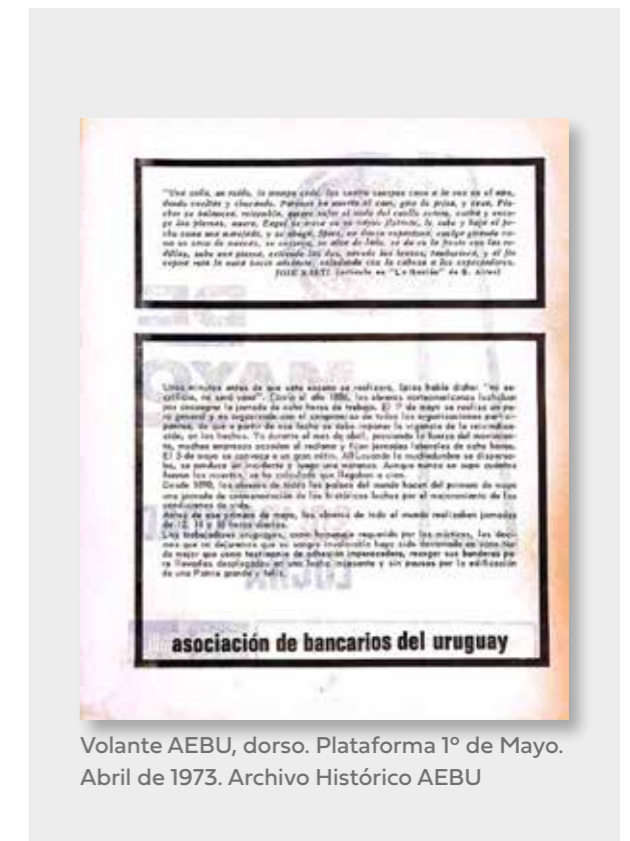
"Uno solo, en ruido, la mayor cosa, los cuatro cuerpos caen a la vez en el aire, dando vueltas y chocando. Parsons se muerto al caer, giro de prisa, y cesa. Fischer se balancea, retuerda, quiere saltar el nudo del cuello estira, calibra y encoge los pies, muere. Engel se mece en su ropa flotante, le sube y baja el pecho como una marejada, y se ahoga. Spies, en danza espantosa, cuelga girando como un saco de mezcla, se encorva, se alza de lado, se da en la frente con las rodillas, sube una pierna, extiende las dos, sacude los brazos, tambonea, y al fin expira roto la nuca hacia adelante, saludando con la cabeza a los espectadores.
JOSE MARTI (artículo en "La Nación" de B. Aires)

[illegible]

asociación de bancarios del uruguay

Volante AEBU, dorso. Plataforma 1º de Mayo. Abril de 1973. Archivo Histórico AEBU